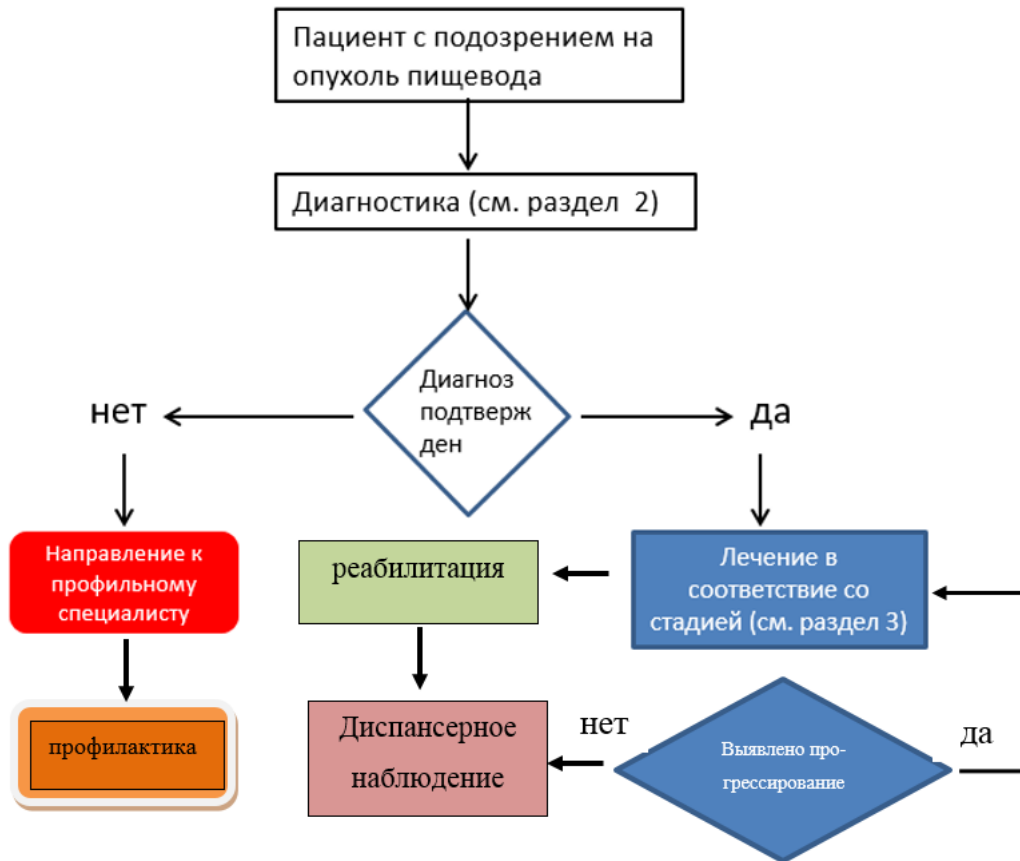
Пациент с подозрением на опухоль пищевода

Диагностика (см. раздел 2)

Диагноз подтверж ден

нет

да

Направление к профильному специалисту

реабилитация

Лечение в соответствие со стадией (см. раздел 3)

профилактика

Диспансерное наблюдение

нет

Выявлено прогрессирование

да